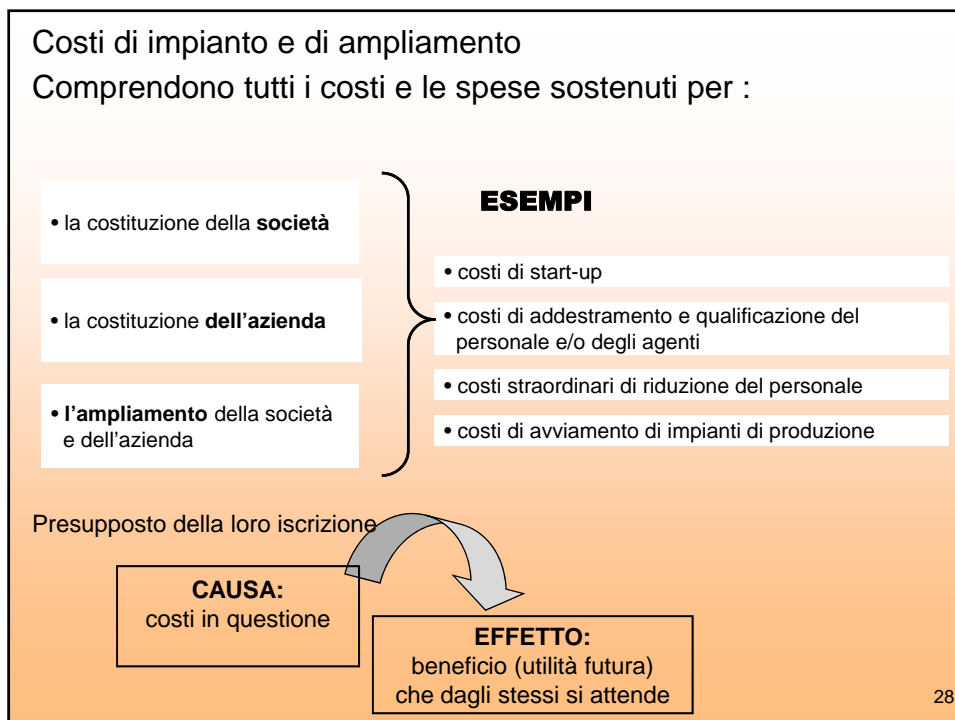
Costi di impianto e di ampliamento
Comprendono tutti i costi e le spese sostenuti per :

• la costituzione della **società**

• la costituzione **dell'azienda**

• **l'ampliamento** della società e dell'azienda

ESEMPI

• costi di start-up

• costi di addestramento e qualificazione del personale e/o degli agenti

• costi straordinari di riduzione del personale

• costi di avviamento di impianti di produzione

Presupposto della loro iscrizione

CAUSA:
costi in questione

EFFETTO:
beneficio (utilità futura) che dagli stessi si attende

28